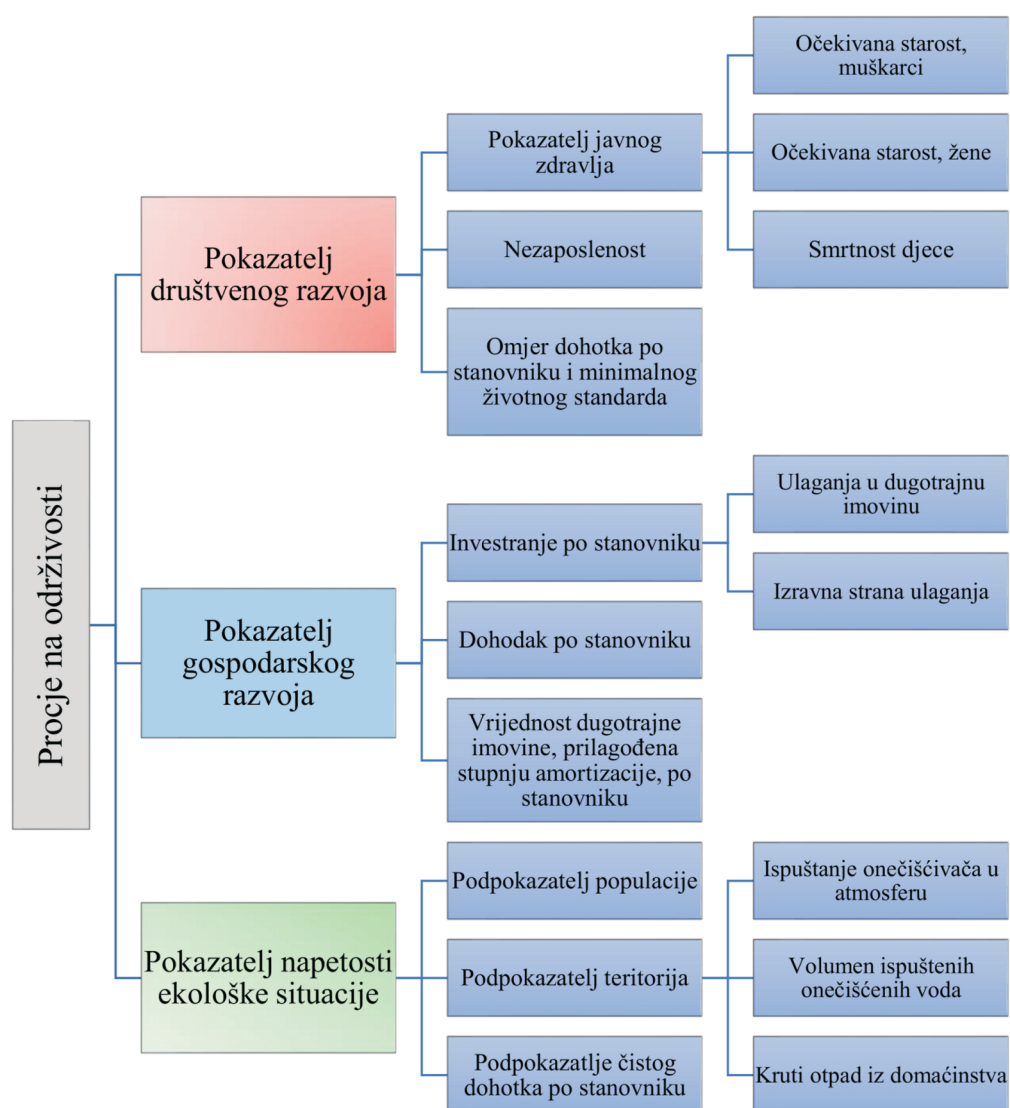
Procje na održivosti

Pokazatelj društvenog razvoja

Pokazatelj javnog zdravlja

Očekivana starost, muškarci

Očekivana starost, žene

Smrtnost djece

Nezaposlenost

Omjer dohotka po stanovniku i minimalnog životnog standarda

Pokazatelj gospodarskog razvoja

Investranje po stanovniku

Ulaganja u dugotrajnu imovinu

Izravna strana ulaganja

Dohodak po stanovniku

Vrijednost dugotrajne imovine, prilagođena stupnju amortizacije, po stanovniku

Pokazatelj napetosti ekološke situacije

Podpokazatelj populacije

Ispuštanje onečišćivača u atmosferu

Podpokazatelj teritorija

Volumen ispuštenih onečišćenih voda

Podpokazatlje čistog dohotka po stanovniku

Kruti otpad iz domaćinstva